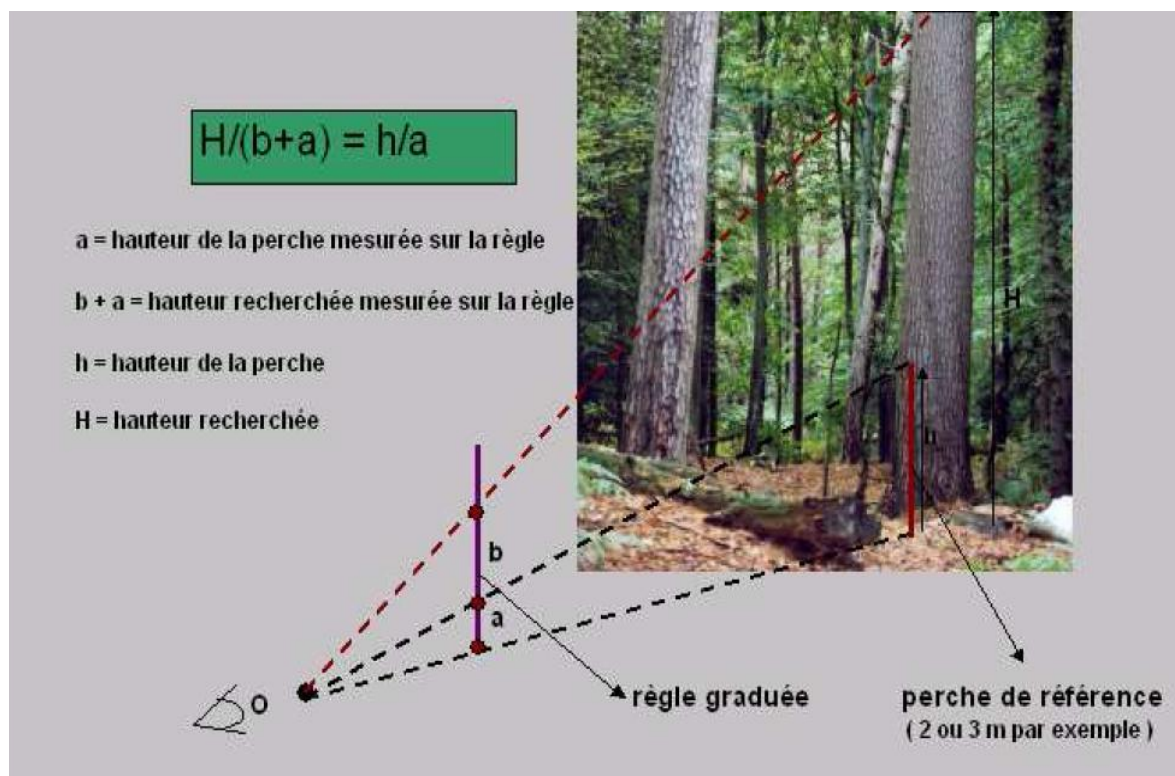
$H/(b+a) = h/a$

a = hauteur de la perche mesurée sur la règle

b + a = hauteur recherchée mesurée sur la règle

h = hauteur de la perche

H = hauteur recherchée

H

h

b

a

O

règle graduée

perche de référence
( 2 ou 3 m par exemple )